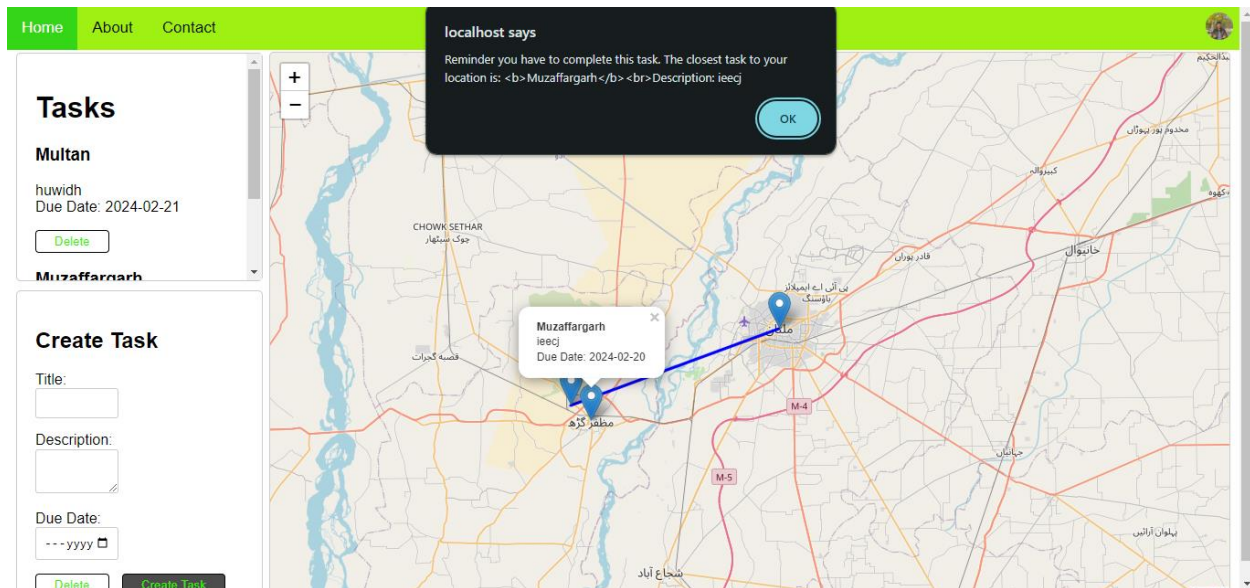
Home About Contact

localhost says

Reminder you have to complete this task. The closest task to your location is: <b>Muzaffargarh</b><br>Description: ieecj

OK

Tasks

Multan

huwidh
Due Date: 2024-02-21

Delete

Muzaffargarh

Create Task

Title:

Description:

Due Date:

---yyyy

Delete

Create Task

+
−

Muzaffargarh
ieecj
Due Date: 2024-02-20

×

CHOWK SETHAR
چوک سیتھار

قصبہ گجرات

مظفر گڑھ

ملتان

بی آئی اے ایمپلائز ہاؤسنگ

قادر پور راں

خانیوال

کبیروالا

مخدوم پور پہوڑاں

M-4

M-5

جہانیاں

پہلوان آرائیں

شجاع آباد